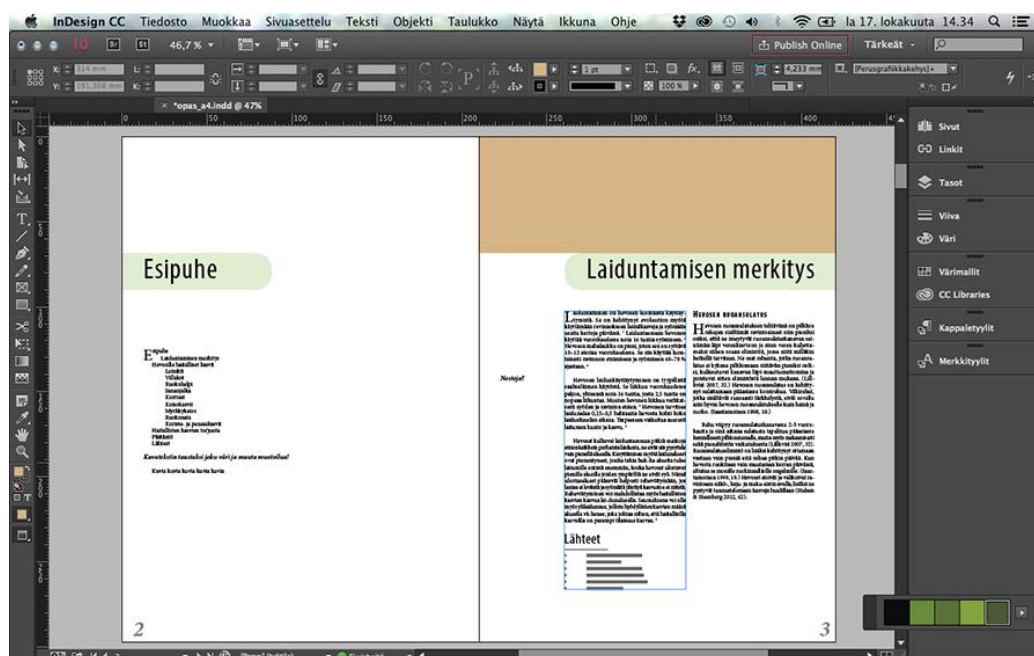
InDesign CC Tiedosto Muokkaa Sivuasettelu Teksti Objekti Taulukko Näytä Ikkuna Ohje

la 17. lokakuuta 14.34

46,7 %

Publish Online Tärkeät

1 pt

100 %

4,233 mm

[Perusgrafiikkakehys]+

*opas_a4.indd @ 47%

Sivut

Linkit

Tasot

Viiva

Väri

Värimallit

CC Libraries

Kappaletyylit

Merkkityylit

Esipuhe

Esipuhe
Laiduntamisen merkitys
Hevosille haitalliset kasvit
Lemmikit
Villaksi
Rautakulpi
Sananjalka
Kuusamo
Kuusanheinä
Myrkkykatko
Hauhokorsi
Koiruoho
Haitallisten kasvien torjunta
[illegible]
Lähteet

Kuvateksti tai ohje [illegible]

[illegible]

2

Laiduntamisen merkitys

Nostoja!

Hevosen ruoansulatus

Lähteet

3